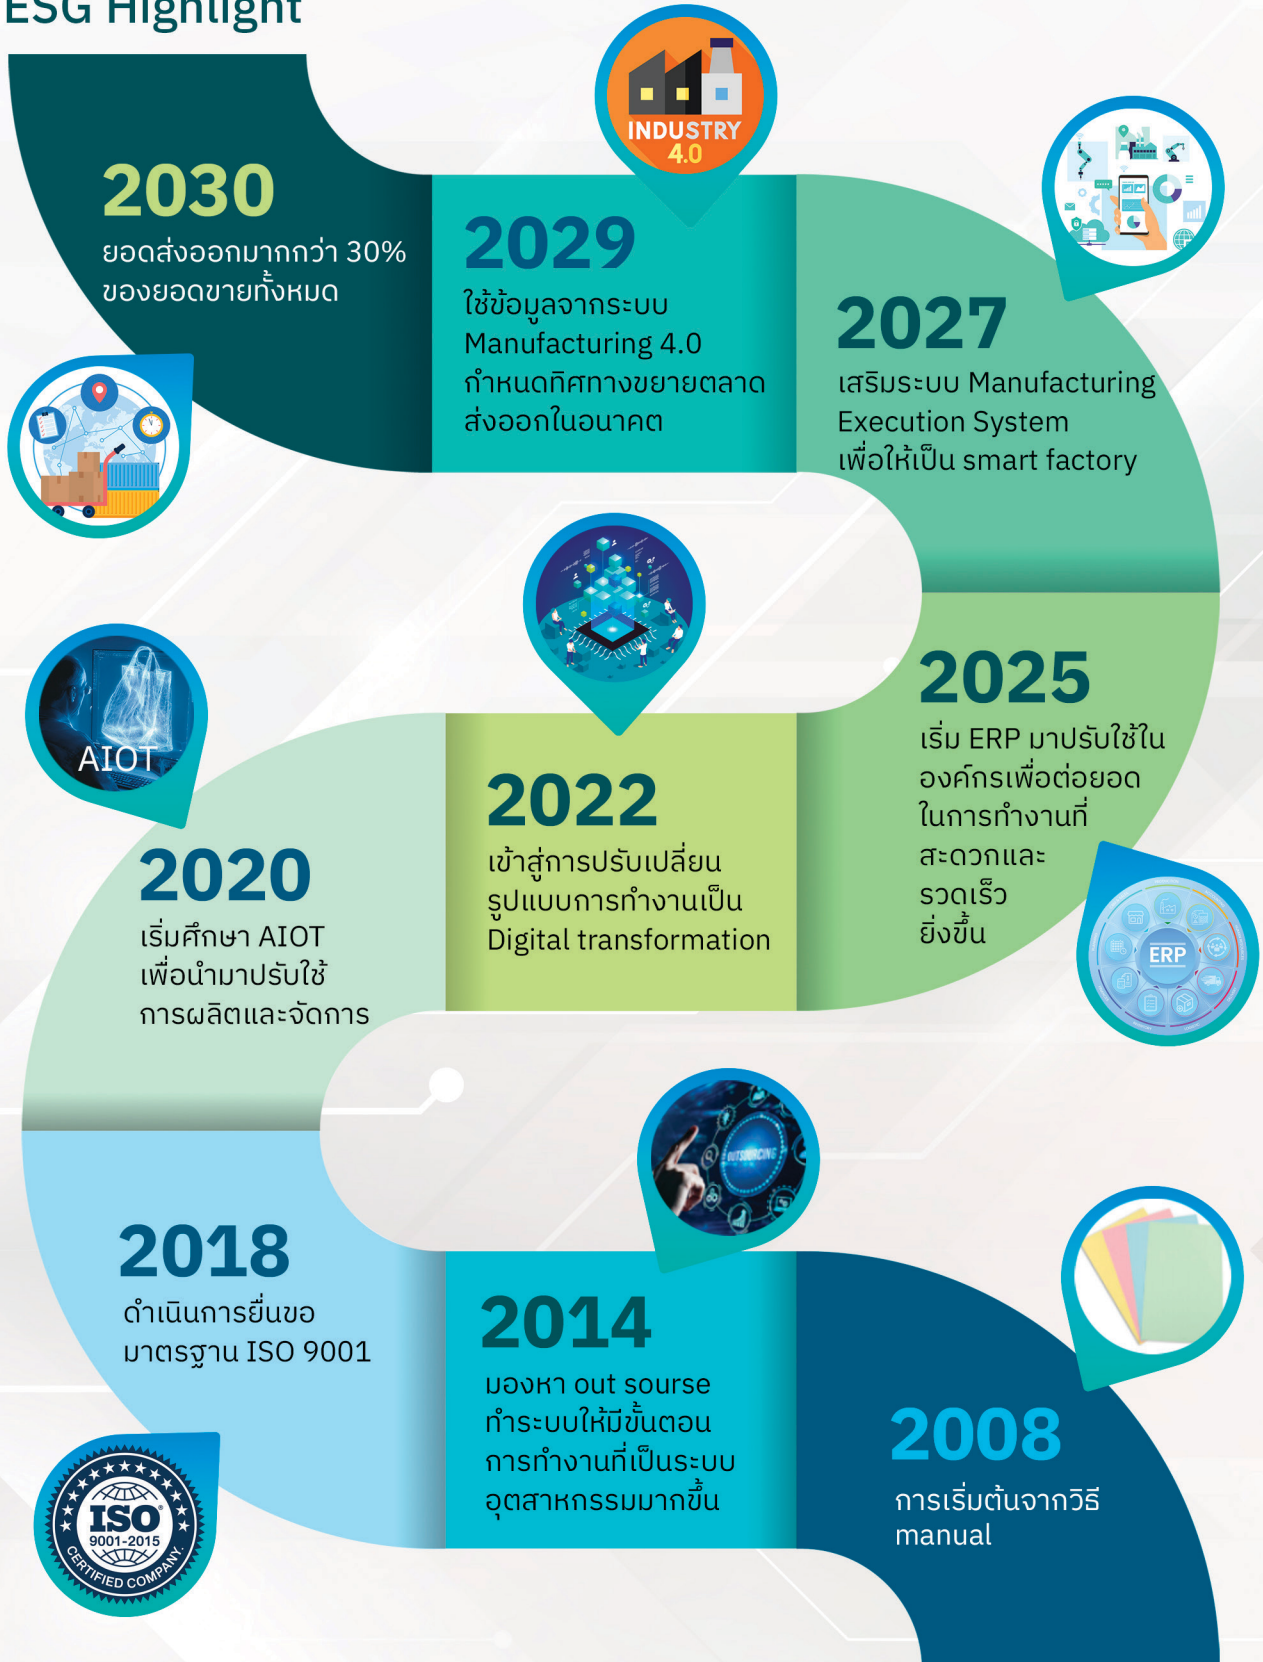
ESG Highlight

INDUSTRY 4.0

2030
ยอดส่งออกมากกว่า 30% ของยอดขายทั้งหมด

2029
ใช้ข้อมูลจากระบบ Manufacturing 4.0 กำหนดทิศทางขยายตลาดส่งออกในอนาคต

2027
เสริมระบบ Manufacturing Execution System เพื่อให้เป็น smart factory

AIOT

2025
เริ่ม ERP มาปรับใช้ในองค์กรเพื่อต่อยอดในการทำงานที่สะดวกและรวดเร็วยิ่งขึ้น

2022
เข้าสู่การปรับเปลี่ยนรูปแบบการทำงานเป็น Digital transformation

2020
เริ่มศึกษา AIOT เพื่อนำมาปรับใช้การผลิตและจัดการ

ERP

OUTSOURCING

2018
ดำเนินการยื่นขอมาตรฐาน ISO 9001

2014
มองหา out sourse ทำระบบให้มีขั้นตอนการทำงานที่เป็นระบบอุตสาหกรรมมากขึ้น

2008
การเริ่มต้นจากวิธี manual

ISO 9001-2015 CERTIFIED COMPANY